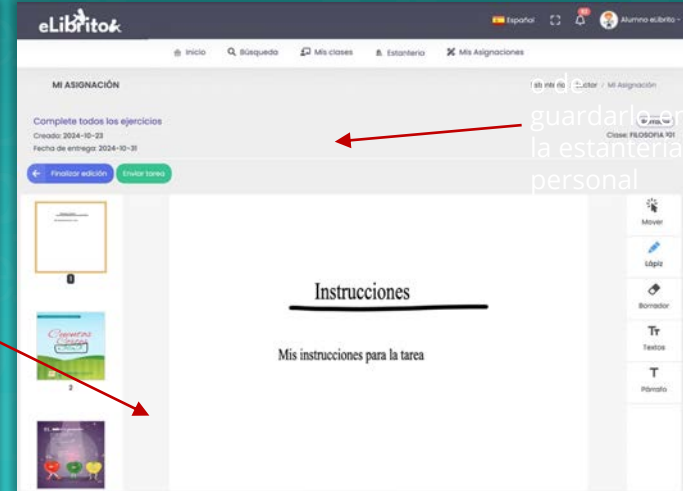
eLibrito

Español 93 Alumno eLibrito

Inicio Búsqueda Mis clases Estantería Mis Asignaciones

MI ASIGNACIÓN

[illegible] Lector / Mi Asignación

o de guardarlo en la estantería personal

Complete todos los ejercicios
Creado: 2024-10-23
Fecha de entrega: 2024-10-31

Clase: FILOSOFIA 101

Finalizar edición Enviar tarea

1

2

Instrucciones

Mis instrucciones para la tarea

Mover

Lápiz

Borrador

Textos

Párrafo